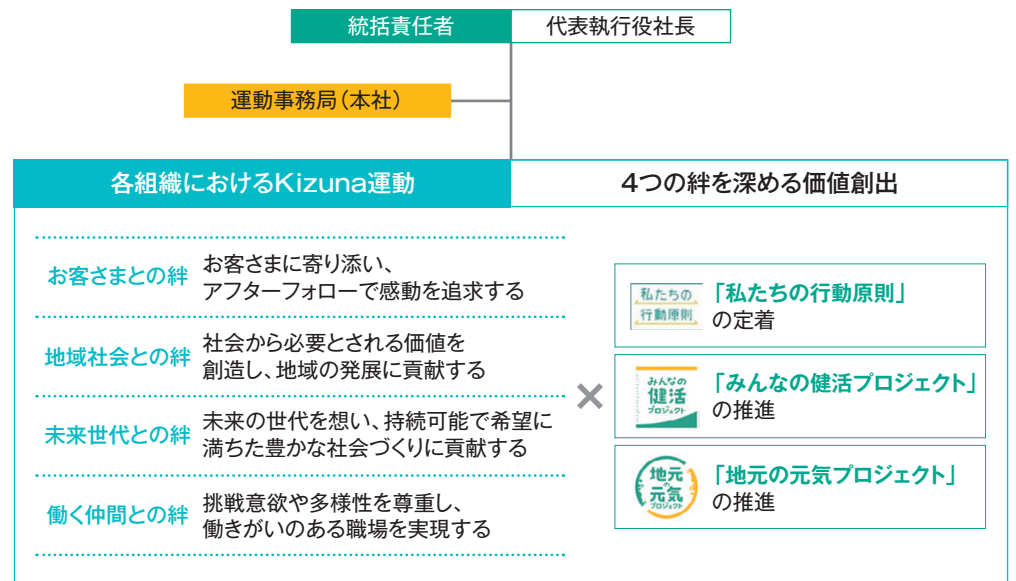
統括責任者
代表執行役社長

運動事務局（本社）

各組織におけるKizuna運動

4つの絆を深める価値創出

お客さまとの絆
お客さまに寄り添い、アフターフォローで感動を追求する

地域社会との絆
社会から必要とされる価値を創造し、地域の発展に貢献する

未来世代との絆
未来の世代を想い、持続可能で希望に満ちた豊かな社会づくりに貢献する

働く仲間との絆
挑戦意欲や多様性を尊重し、働きがいのある職場を実現する

×

私たちの行動原則
「私たちの行動原則」の定着

みんなの健活プロジェクト
「みんなの健活プロジェクト」の推進

地元の元気プロジェクト
「地元の元気プロジェクト」の推進